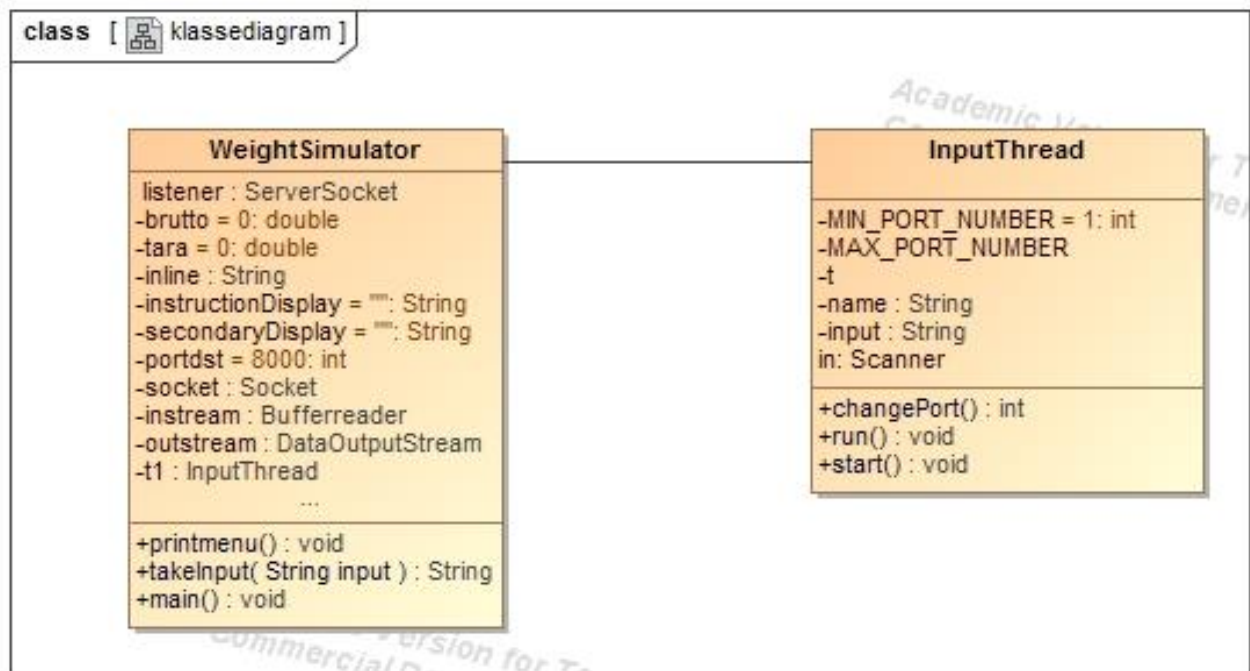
class [ klassediagram ]

Academic V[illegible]

WeightSimulator

listener : ServerSocket
-brutto = 0: double
-tara = 0: double
-inline : String
-instructionDisplay = "": String
-secondaryDisplay = "": String
-portdst = 8000: int
-socket : Socket
-instream : Bufferreader
-outstream : DataOutputStream
-t1 : InputThread
...

+printmenu() : void
+takeInput( String input ) : String
+main() : void

InputThread

-MIN_PORT_NUMBER = 1: int
-MAX_PORT_NUMBER
-t
-name : String
-input : String
in: Scanner

+changePort() : int
+run() : void
+start() : void

Commercial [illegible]ersion for T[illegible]